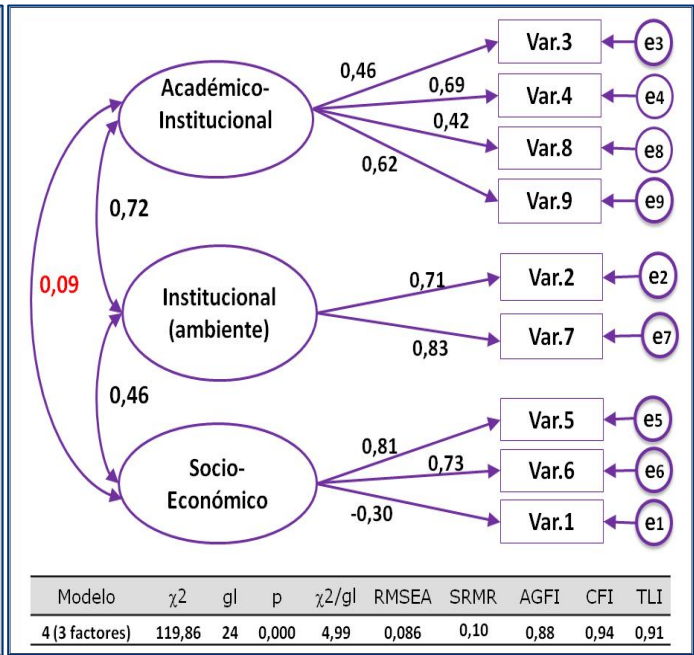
Académico-Institucional

0,46
0,69
0,42
0,62

Var.3
Var.4
Var.8
Var.9

e3
e4
e8
e9

0,72

0,09

Institucional (ambiente)

0,71
0,83

Var.2
Var.7

e2
e7

0,46

Socio-Económico

0,81
0,73
-0,30

Var.5
Var.6
Var.1

e5
e6
e1

| Modelo | $\chi2$ | gl | p | $\chi2$/gl | RMSEA | SRMR | AGFI | CFI | TLI |
|---|---|---|---|---|---|---|---|---|---|
| 4 (3 factores) | 119,86 | 24 | 0,000 | 4,99 | 0,086 | 0,10 | 0,88 | 0,94 | 0,91 |